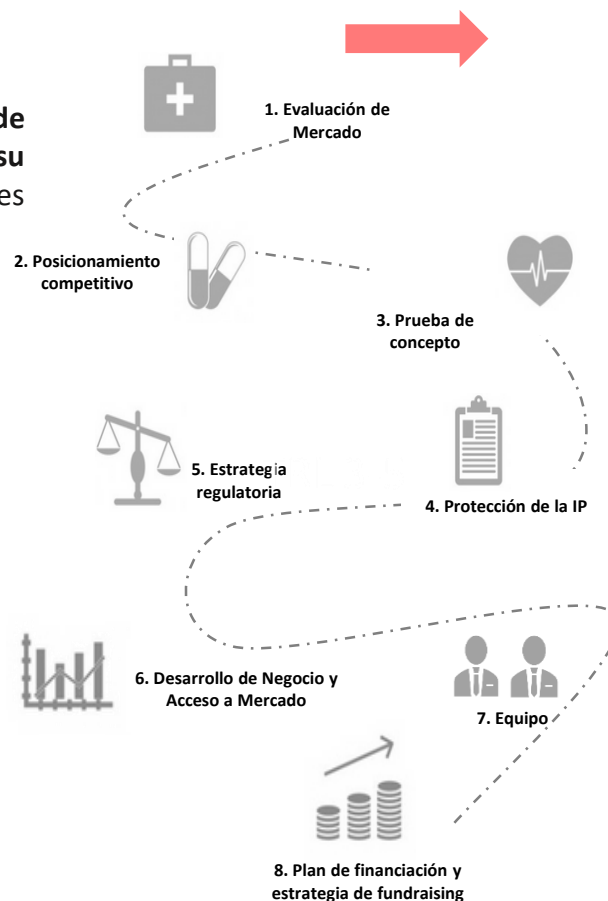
de
su
es

1. Evaluación de Mercado

2. Posicionamiento competitivo

3. Prueba de concepto

5. Estrategia regulatoria

4. Protección de la IP

6. Desarrollo de Negocio y Acceso a Mercado

7. Equipo

8. Plan de financiación y estrategia de fundraising